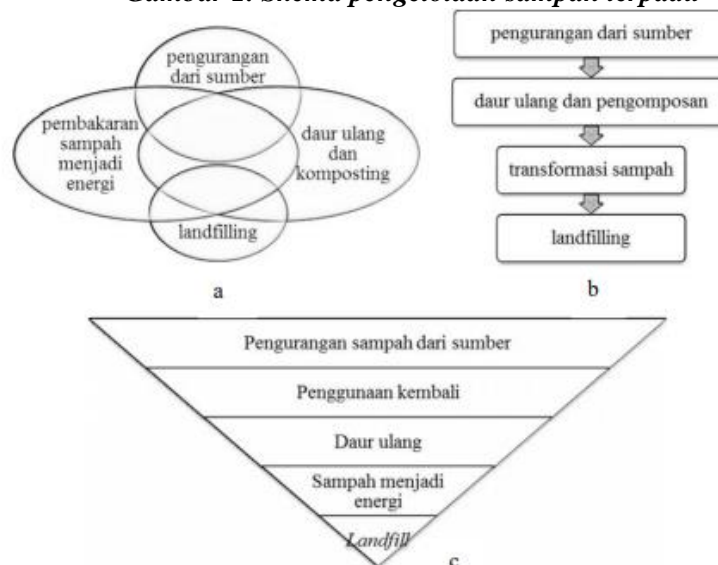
Gambar 1. Skema pengelolaan sampah terpadu

pengurangan dari sumber

pembakaran sampah menjadi energi

daur ulang dan komposting

landfilling

a

pengurangan dari sumber

daur ulang dan pengomposan

transformasi sampah

landfilling

b

Pengurangan sampah dari sumber

Penggunaan kembali

Daur ulang

Sampah menjadi energi

Landfill

c